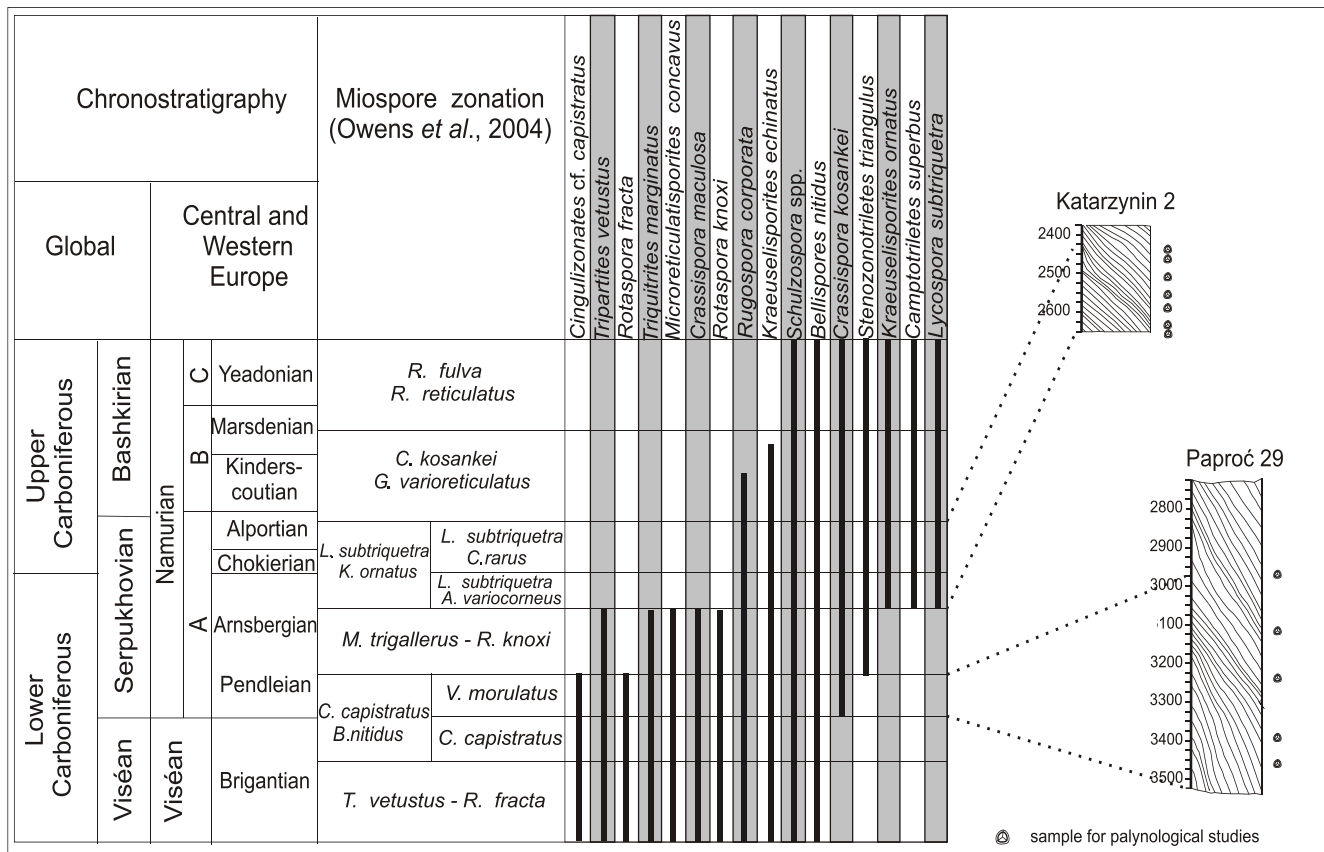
| Chronostratigraphy | | | | | Miospore zonation (Owens *et al.*, 2004) | |
|---|---|---|---|---|---|---|
| Global | | Central and Western Europe | | | | |
| Upper Carboniferous | Bashkirian | Namurian | C | Yeadonian | R. fulva R. reticulatus | |
| | | | B | Marsdenian | C. kosankei G. varioreticulatus | |
| | | | | Kinderscoutian | | |
| | Serpukhovian | | A | Alportian | L. subtriquetra K. ornatus | L. subtriquetra C.rarus |
| | | | | Chokierian | | L. subtriquetra A. variocorneus |
| Lower Carboniferous | | | | Arnsbergian | M. trigallerus - R. knoxi | |
| | | | | Pendleian | C. capistratus B.nitidus | V. morulatus |
| | Viséan | Viséan | | Brigantian | | C. capistratus |
| | | | | | T. vetustus - R. fracta | |

Cingulizonates cf. capistratus
Tripartites vetustus
Rotaspora fracta
Triquitrites marginatus
Microreticulatisporites concavus
Crassispora maculosa
Rotaspora knoxi
Rugospora corporata
Kraeuselisporites echinatus
Schulzospora spp.
Bellispores nitidus
Crassispora kosankei
Stenozonotriletes triangulus
Kraeuselisporites ornatus
Camptotriletes superbus
Lycospora subtriquetra

Katarzynin 2
2400
2500
2600

Paproć 29
2800
2900
3000
3100
3200
3300
3400
3500

sample for palynological studies